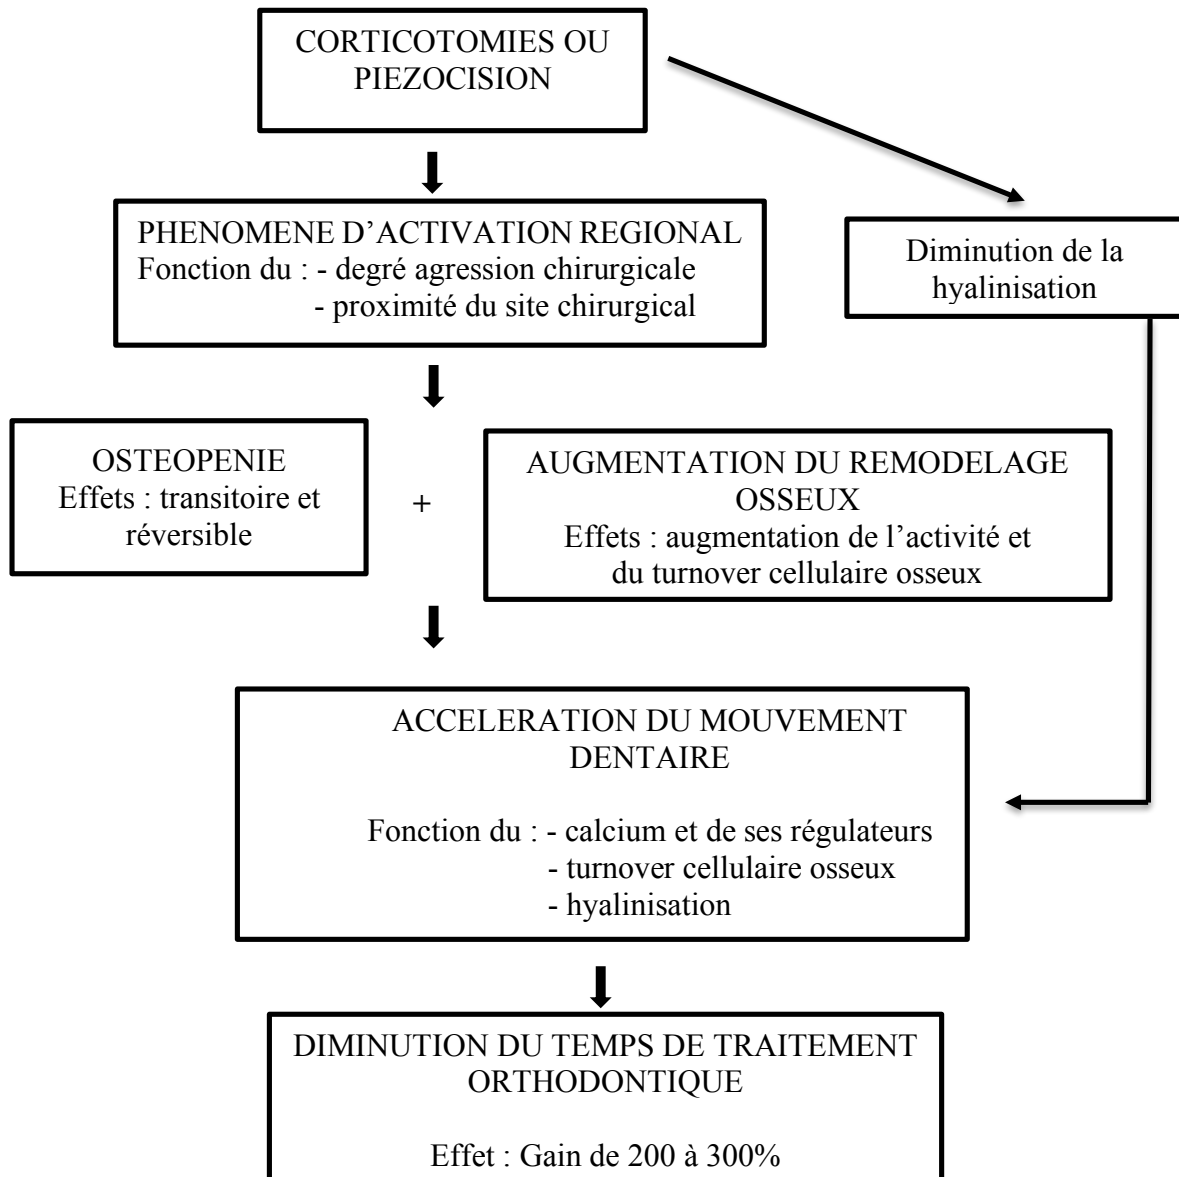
CORTICOTOMIES OU PIEZOCISION

PHENOMENE D'ACTIVATION REGIONAL
Fonction du : - degré agression chirurgicale
- proximité du site chirurgical

Diminution de la hyalinisation

OSTEOPENIE
Effets : transitoire et réversible

+

AUGMENTATION DU REMODELAGE OSSEUX
Effets : augmentation de l'activité et du turnover cellulaire osseux

ACCELERATION DU MOUVEMENT DENTAIRE

Fonction du : - calcium et de ses régulateurs
- turnover cellulaire osseux
- hyalinisation

DIMINUTION DU TEMPS DE TRAITEMENT ORTHODONTIQUE

Effet : Gain de 200 à 300%